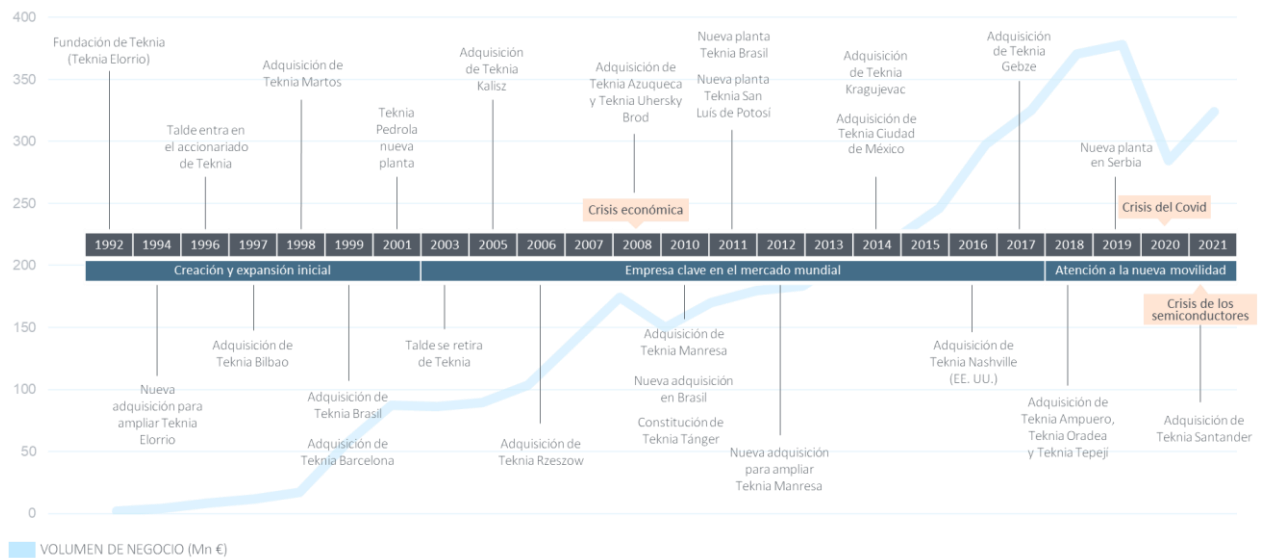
400
350
300
250
200
150
100
50
0

Fundación de Teknia (Teknia Elorrio)

Talde entra en el accionariado de Teknia

Adquisición de Teknia Martos

Teknia Pedrola nueva planta

Adquisición de Teknia Kalisz

Adquisición de Teknia Azuqueca y Teknia Uhersky Brod

Crisis económica

Nueva planta Teknia Brasil

Nueva planta Teknia San Luis de Potosí

Adquisición de Teknia Kragujevac

Adquisición de Teknia Ciudad de México

Adquisición de Teknia Gebze

Nueva planta en Serbia

Crisis del Covid

| 1992 | 1994 | 1996 | 1997 | 1998 | 1999 | 2001 | 2003 | 2005 | 2006 | 2007 | 2008 | 2010 | 2011 | 2012 | 2013 | 2014 | 2015 | 2016 | 2017 | 2018 | 2019 | 2020 | 2021 |
|---|---|---|---|---|---|---|---|---|---|---|---|---|---|---|---|---|---|---|---|---|---|---|---|

Creación y expansión inicial

Empresa clave en el mercado mundial

Atención a la nueva movilidad

Crisis de los semiconductores

Nueva adquisición para ampliar Teknia Elorrio

Adquisición de Teknia Bilbao

Adquisición de Teknia Brasil

Adquisición de Teknia Barcelona

Talde se retira de Teknia

Adquisición de Teknia Rzeszow

Adquisición de Teknia Manresa

Nueva adquisición en Brasil

Constitución de Teknia Tánger

Nueva adquisición para ampliar Teknia Manresa

Adquisición de Teknia Nashville (EE. UU.)

Adquisición de Teknia Ampuero, Teknia Oradea y Teknia Tepejí

Adquisición de Teknia Santander

VOLUMEN DE NEGOCIO (Mn €)